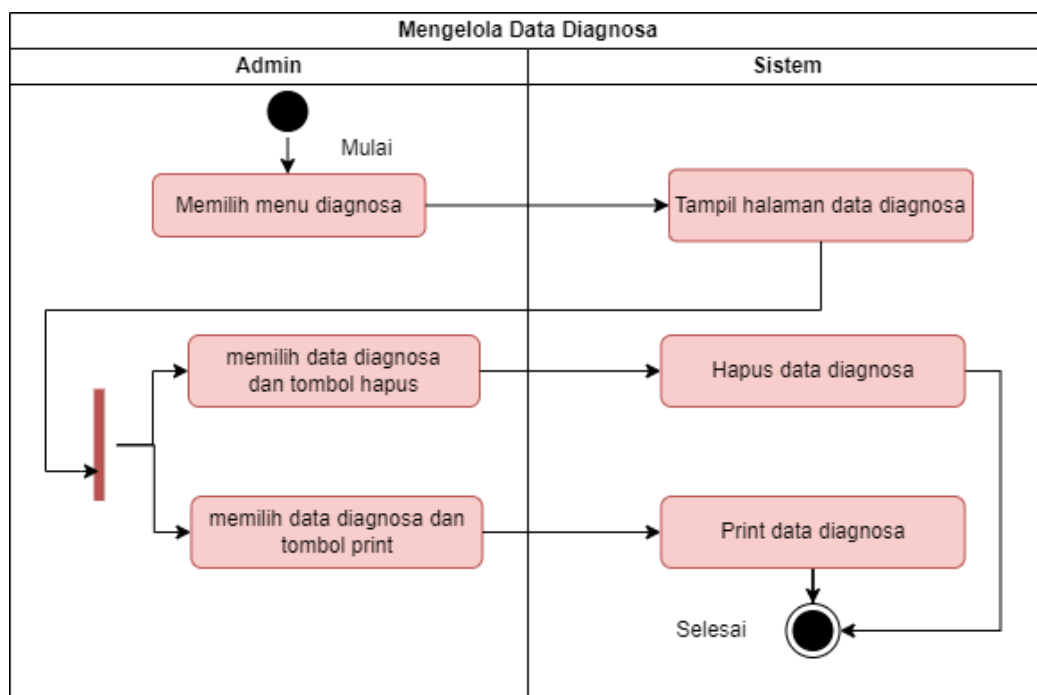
Mengelola Data Diagnosa

Admin

Sistem

Mulai

Memilih menu diagnosa

Tampil halaman data diagnosa

memilih data diagnosa dan tombol hapus

Hapus data diagnosa

memilih data diagnosa dan tombol print

Print data diagnosa

Selesai